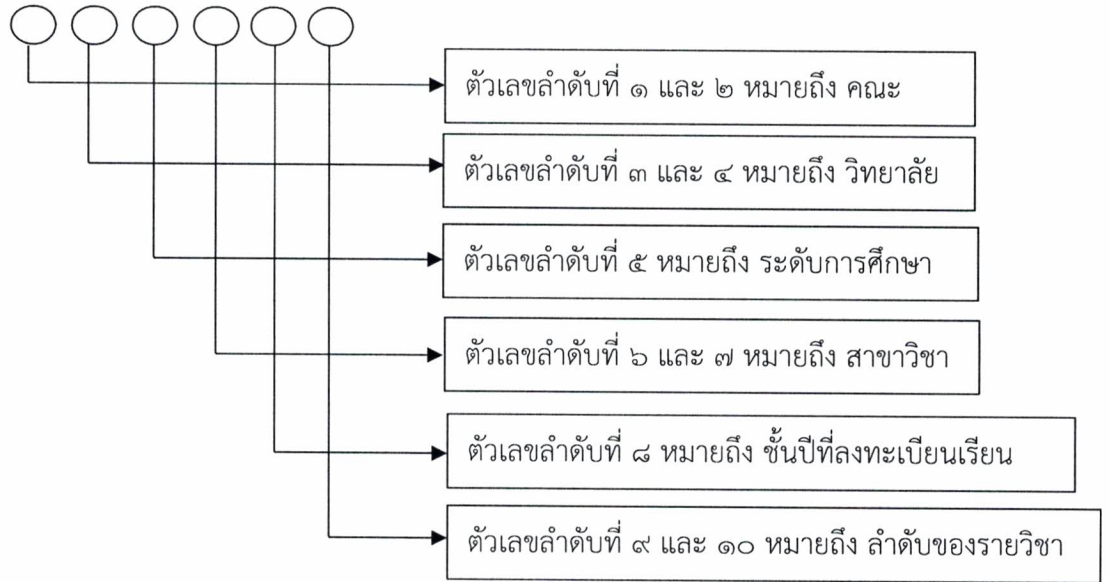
ตัวเลขลำดับที่ ๑ และ ๒ หมายถึง คณะ

ตัวเลขลำดับที่ ๓ และ ๔ หมายถึง วิทยาลัย

ตัวเลขลำดับที่ ๕ หมายถึง ระดับการศึกษา

ตัวเลขลำดับที่ ๖ และ ๗ หมายถึง สาขาวิชา

ตัวเลขลำดับที่ ๘ หมายถึง ชั้นปีที่ลงทะเบียนเรียน

ตัวเลขลำดับที่ ๙ และ ๑๐ หมายถึง ลำดับของรายวิชา